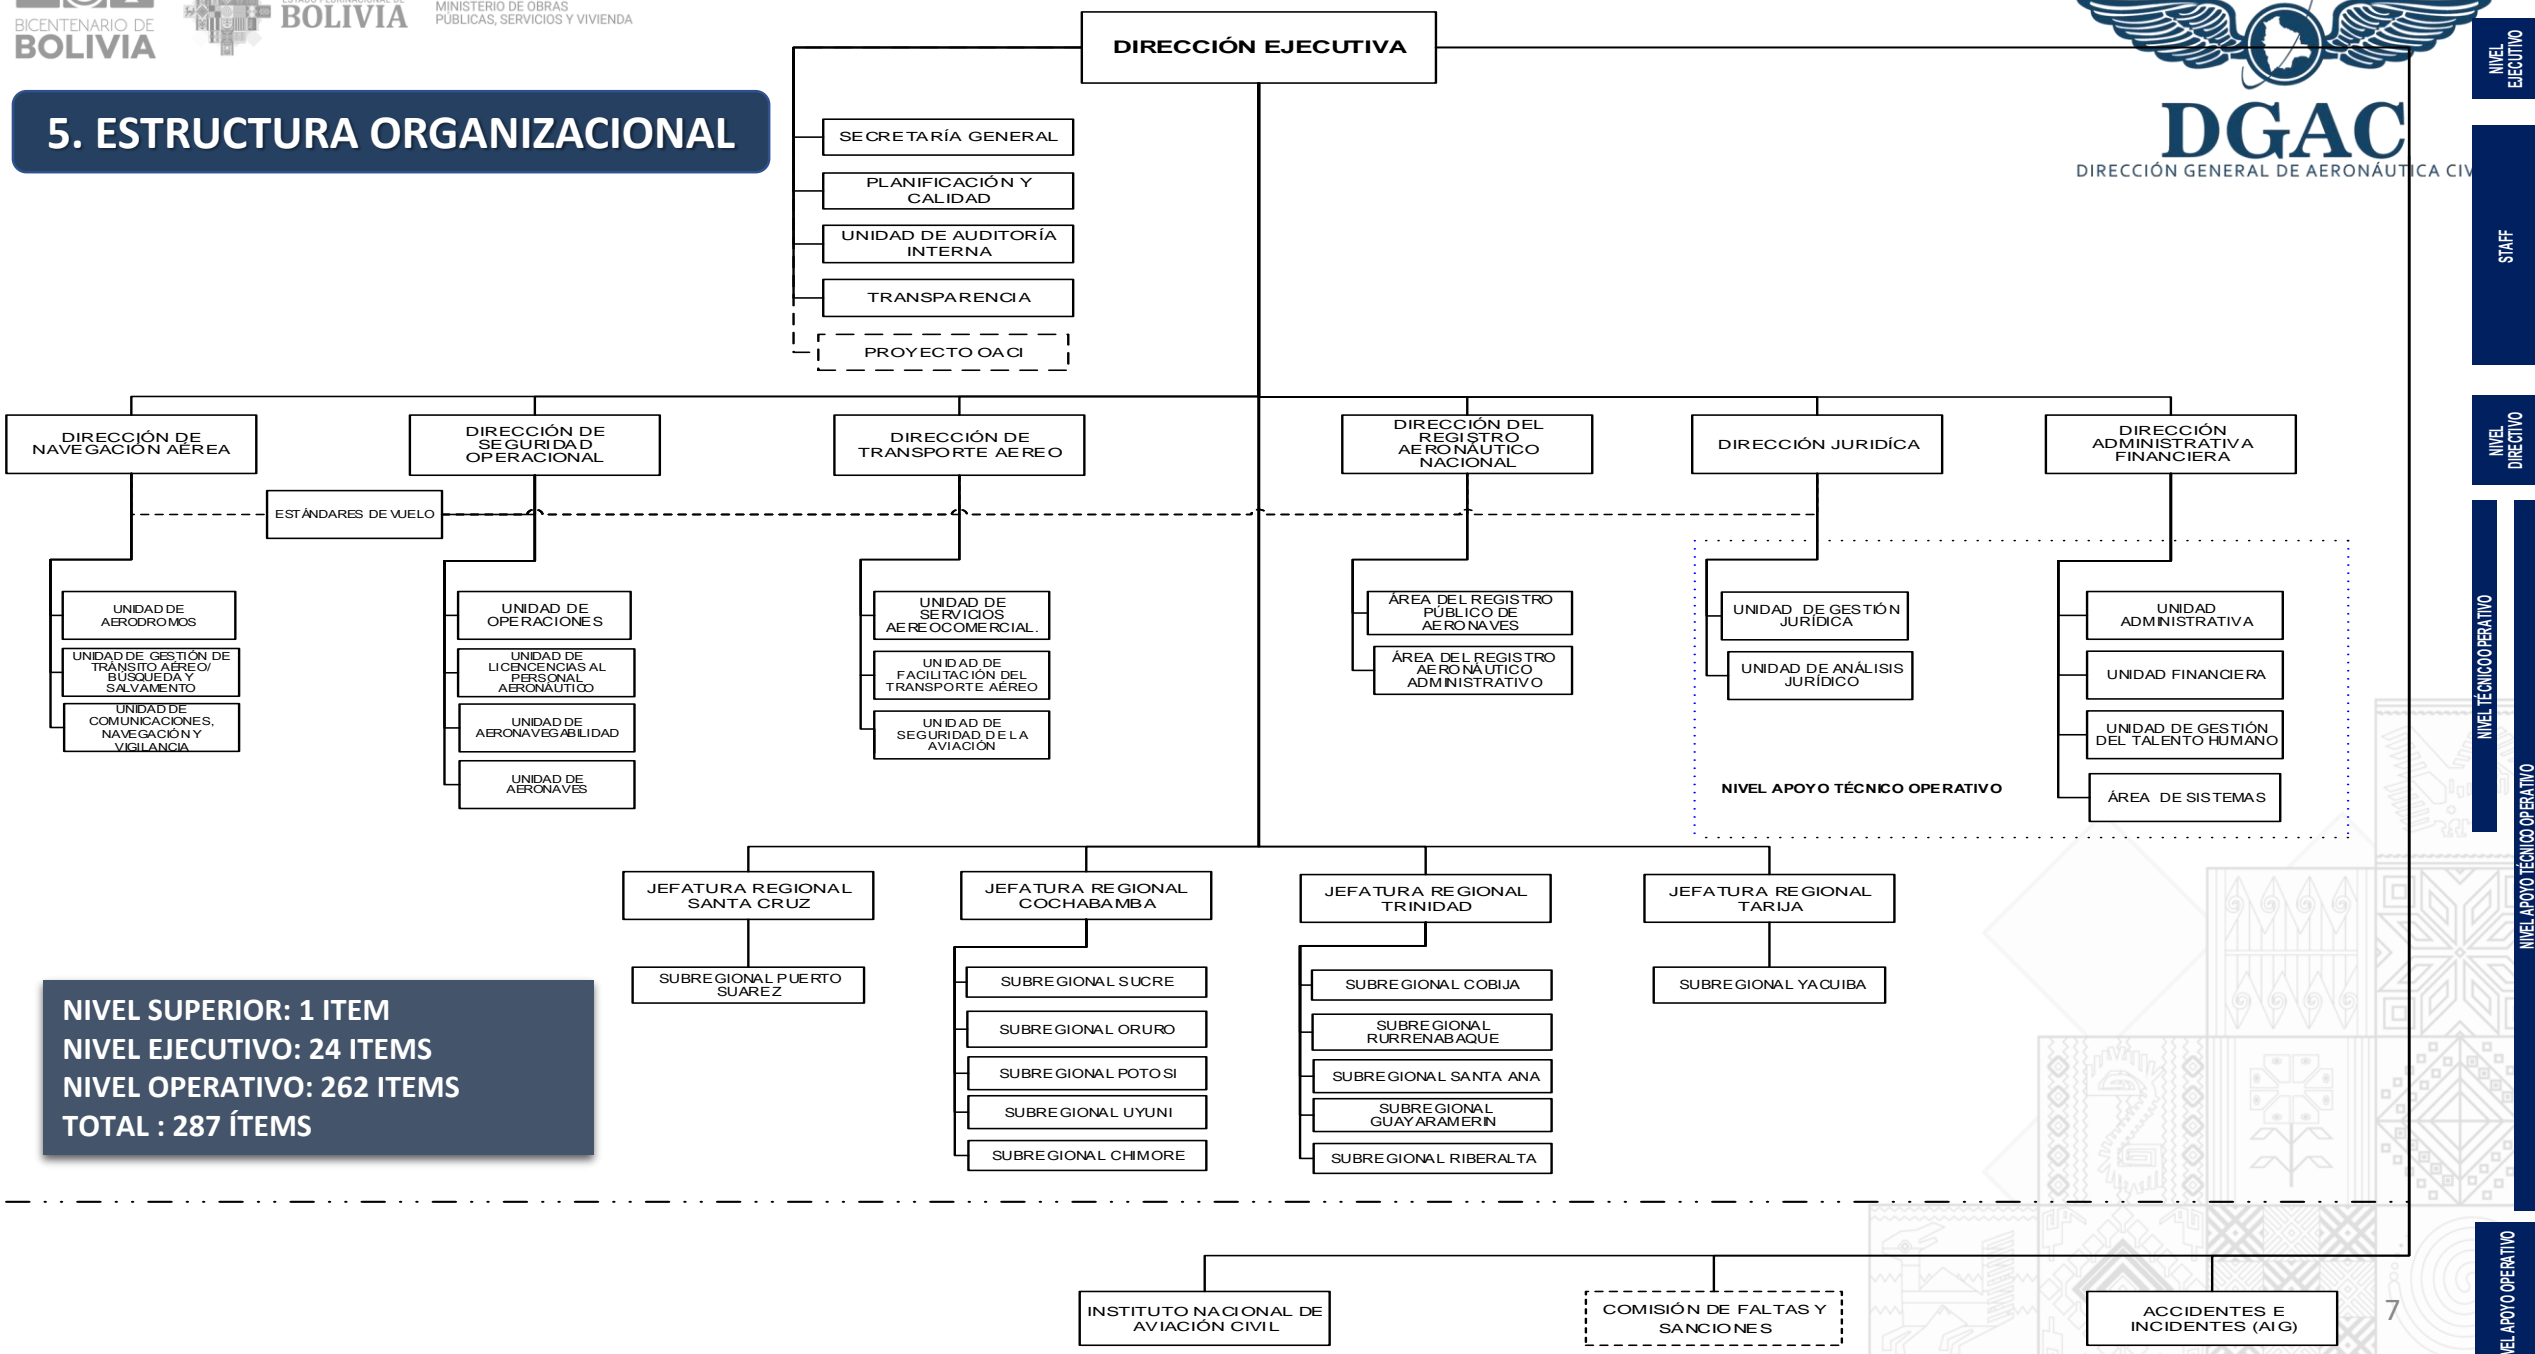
BICENTENARIO DE BOLIVIA

BOLIVIA

MINISTERIO DE OBRAS PÚBLICAS, SERVICIOS Y VIVIENDA

5. ESTRUCTURA ORGANIZACIONAL

DGAC
DIRECCIÓN GENERAL DE AERONÁUTICA CIV

NIVEL EJECUTIVO

STAFF

NIVEL DIRECTIVO

NIVEL TÉCNICO OPERATIVO

NIVEL APOYO TÉCNICO OPERATIVO

DIRECCIÓN EJECUTIVA

SECRETARÍA GENERAL

PLANIFICACIÓN Y CALIDAD

UNIDAD DE AUDITORÍA INTERNA

TRANSPARENCIA

PROYECTO OACI

DIRECCIÓN DE NAVEGACIÓN AÉREA

DIRECCIÓN DE SEGURIDAD OPERACIONAL

DIRECCIÓN DE TRANSPORTE AEREO

DIRECCIÓN DEL REGISTRO AERONÁUTICO NACIONAL

DIRECCIÓN JURIDÍCA

DIRECCIÓN ADMINISTRATIVA FINANCIERA

ESTÁNDARES DE VUELO

UNIDAD DE AERODROMOS

UNIDAD DE GESTIÓN DE TRÁNSITO AÉREO/ BÚSQUEDA Y SALVAMENTO

UNIDAD DE COMUNICACIONES, NAVEGACIÓN Y VIGILANCIA

UNIDAD DE OPERACIONES

UNIDAD DE LICENCIENCIAS AL PERSONAL AERONÁUTICO

UNIDAD DE AERONAVEGABILIDAD

UNIDAD DE AERONAVES

UNIDAD DE SERVICIOS AEREOCOMERCIAL.

UNIDAD DE FACILITACIÓN DEL TRANSPORTE AÉREO

UNIDAD DE SEGURIDAD DE LA AVIACIÓN

ÁREA DEL REGISTRO PÚBLICO DE AERONAVES

ÁREA DEL REGISTRO AERONÁUTICO ADMINISTRATIVO

UNIDAD DE GESTIÓN JURÍDICA

UNIDAD DE ANÁLISIS JURÍDICO

UNIDAD ADMINISTRATIVA

UNIDAD FINANCIERA

UNIDAD DE GESTIÓN DEL TALENTO HUMANO

ÁREA DE SISTEMAS

NIVEL APOYO TÉCNICO OPERATIVO

JEFATURA REGIONAL SANTA CRUZ

JEFATURA REGIONAL COCHABAMBA

JEFATURA REGIONAL TRINIDAD

JEFATURA REGIONAL TARIJA

SUBREGIONAL PUERTO SUAREZ

SUBREGIONAL SUCRE

SUBREGIONAL ORURO

SUBREGIONAL POTOSI

SUBREGIONAL UYUNI

SUBREGIONAL CHIMORE

SUBREGIONAL COBIJA

SUBREGIONAL RURRENABAQUE

SUBREGIONAL SANTA ANA

SUBREGIONAL GUAYARAMERIN

SUBREGIONAL RIBERALTA

SUBREGIONAL YACUIBA

NIVEL SUPERIOR: 1 ITEM
NIVEL EJECUTIVO: 24 ITEMS
NIVEL OPERATIVO: 262 ITEMS
TOTAL : 287 ÍTEMS

INSTITUTO NACIONAL DE AVIACIÓN CIVIL

COMISIÓN DE FALTAS Y SANCIONES

ACCIDENTES E INCIDENTES (AIG)

7

NIVEL APOYO OPERATIVO